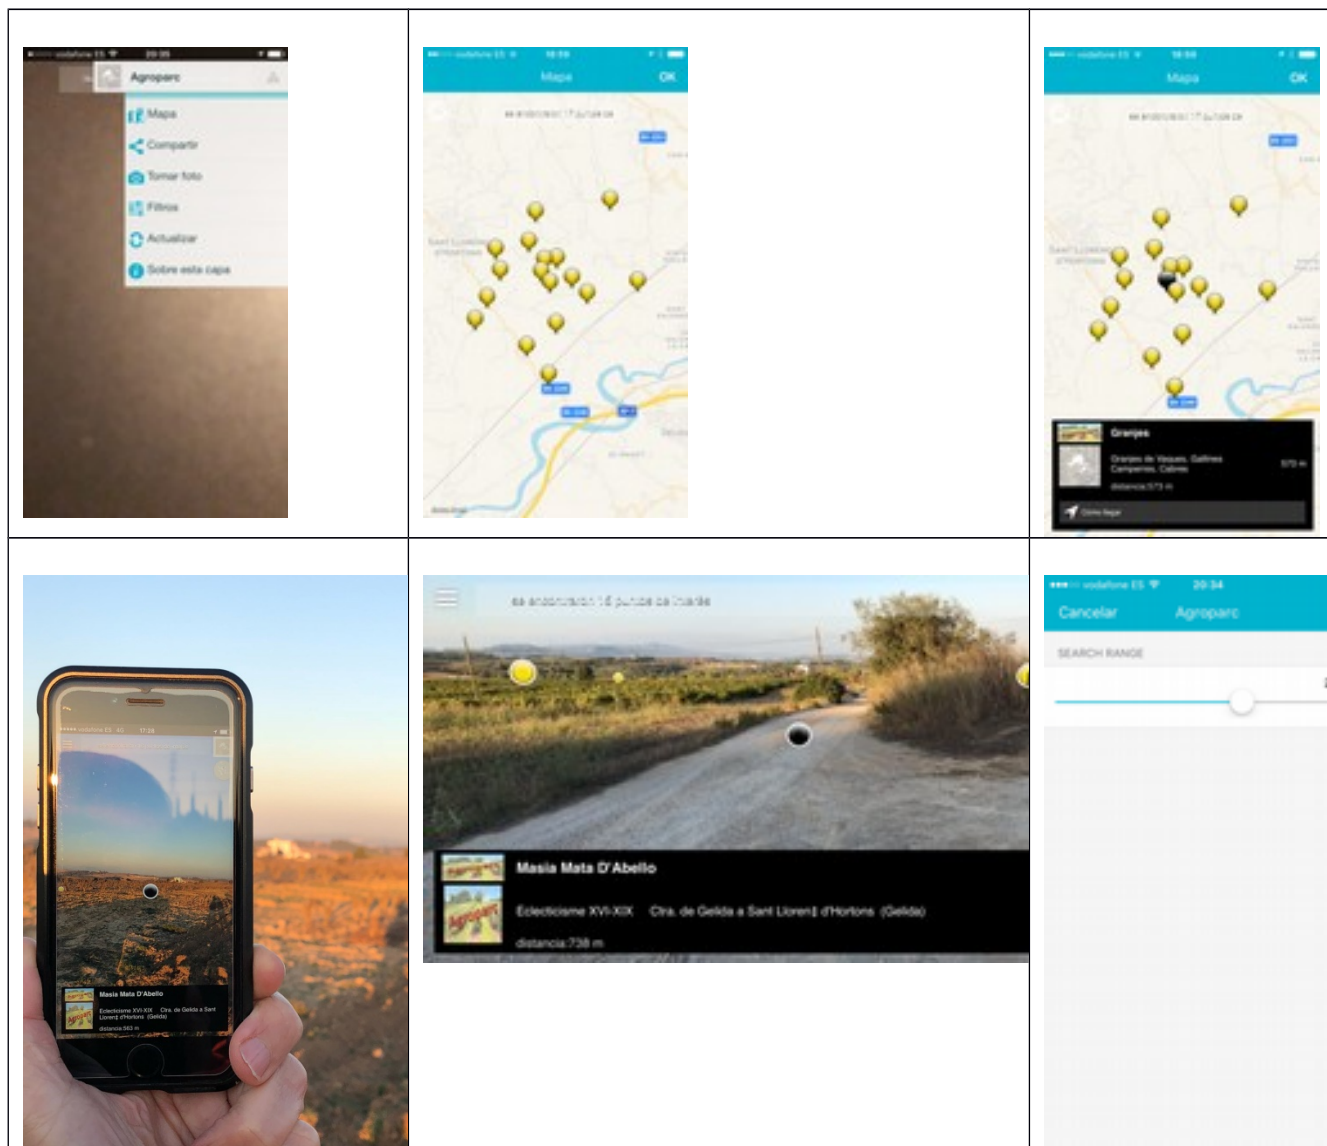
| | | |
|---|---|---|
| vodafone ES 20:35 Agroparc Mapa Compartir Tomar foto Filtros Actualizar Sobre esta capa | vodafone ES 18:59 Mapa OK se encontraron 17 puntos de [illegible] | vodafone ES 18:58 Mapa OK se encontraron 17 puntos de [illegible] Granjes Granjes de Vaques, Gallines Campanes, Cabres 573 m distancia:573 m Cómo llegar |
| Masia Mata D'Abello Eclecticisme XVI-XIX Ctra. de Gelida a Sant Llorenç d'Hortons (Gelida) distancia:563 m | se encontraron 16 puntos de interés Masia Mata D'Abello Eclecticisme XVI-XIX Ctra. de Gelida a Sant Llorenç d'Hortons (Gelida) distancia:738 m | vodafone ES 20:34 Cancelar Agroparc SEARCH RANGE |